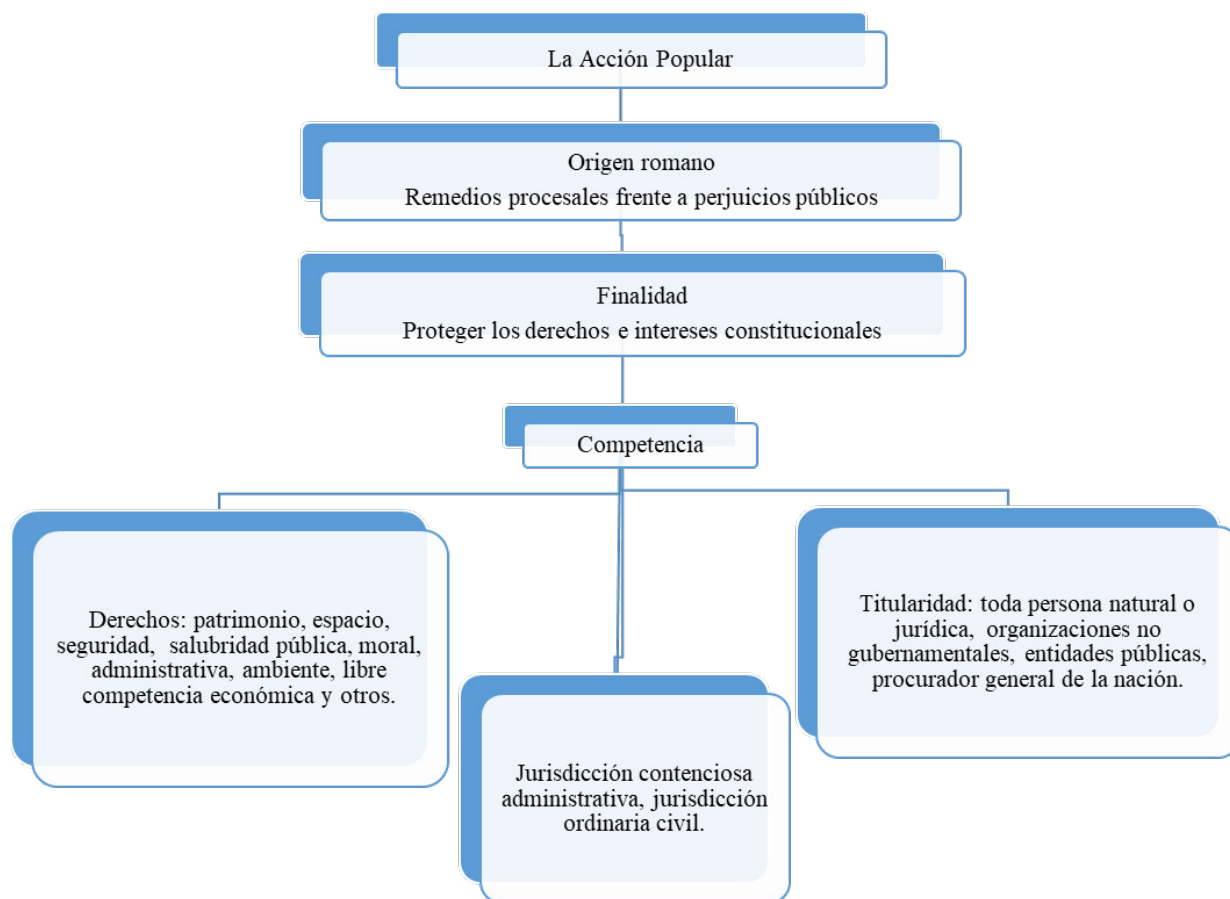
La Acción Popular

Origen romano
Remedios procesales frente a perjuicios públicos

Finalidad
Proteger los derechos e intereses constitucionales

Competencia

Derechos: patrimonio, espacio, seguridad, salubridad pública, moral, administrativa, ambiente, libre competencia económica y otros.

Jurisdicción contenciosa administrativa, jurisdicción ordinaria civil.

Titularidad: toda persona natural o jurídica, organizaciones no gubernamentales, entidades públicas, procurador general de la nación.